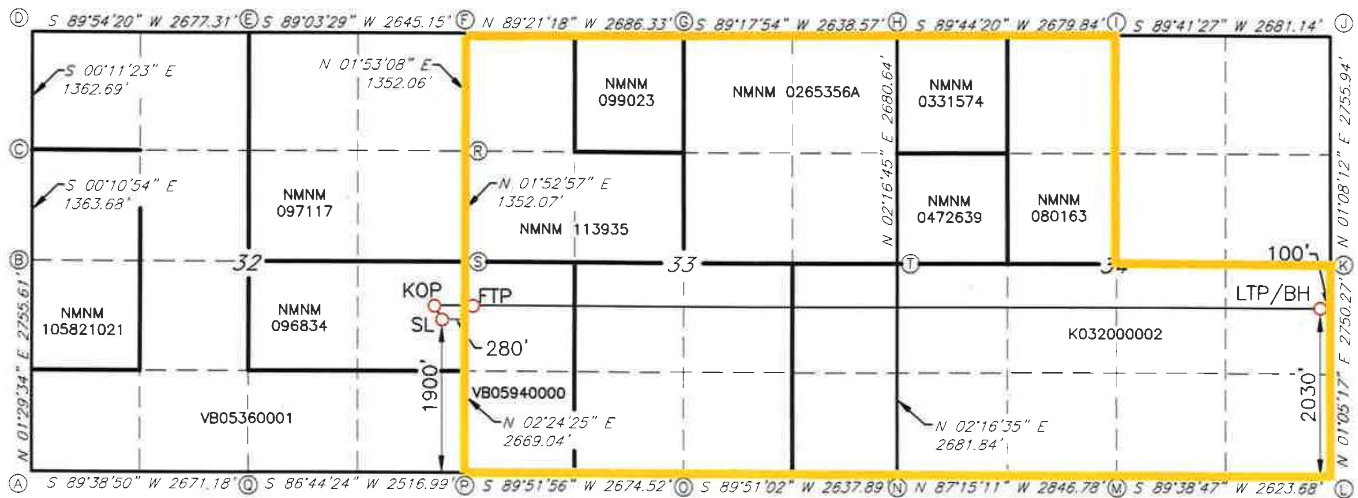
D S 89°54'20" W 2677.31' E S 89°03'29" W 2645.15' F N 89°21'18" W 2686.33' G S 89°17'54" W 2638.57' H S 89°44'20" W 2679.84' I S 89°41'27" W 2681.14' J

S 00°11'23" E 1362.69'

N 01°53'08" E 1352.06'

NMNM 099023

NMNM 0265356A

NMNM 0331574

N 02°16'45" E 2680.64'

N 01°08'12" E 2755.94'

C

R

N 01°52'57" E 1352.07'

S 00°10'54" E 1363.68'

NMNM 097117

NMNM 113935

NMNM 0472639

NMNM 080163

B

32

S

33

T

34

100'

K

KOP

FTP

LTP/BH

SL

NMNM 105821021

NMNM 096834

280'

K032000002

N 01°29'34" E 2755.61'

1900'

VB05940000

N 02°24'25" E 2669.04'

VB05360001

N 02°16'35" E 2681.84'

2030'

N 01°05'17" E 2750.27'

A S 89°38'50" W 2671.18' Q S 86°44'24" W 2516.99' P S 89°51'56" W 2674.52' O S 89°51'02" W 2637.89' N N 87°15'11" W 2846.78' M S 89°38'47" W 2623.68' L